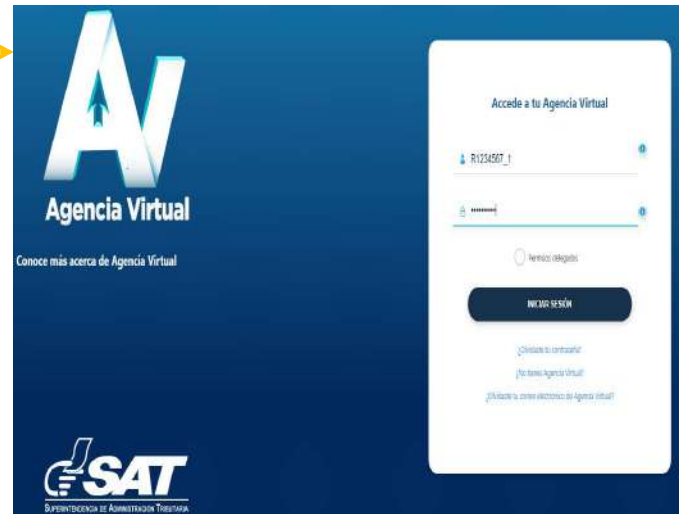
AV

Agencia Virtual

Conoce más acerca de Agencia Virtual

SAT

Superintendencia de Administración Tributaria

Accede a tu Agencia Virtual

R1234567_1

••••••••

Permisos delegados

INICIAR SESIÓN

¿Olvidaste tu contraseña?

¿No tienes Agencia Virtual?

¿Olvidaste tu correo electrónico de Agencia Virtual?